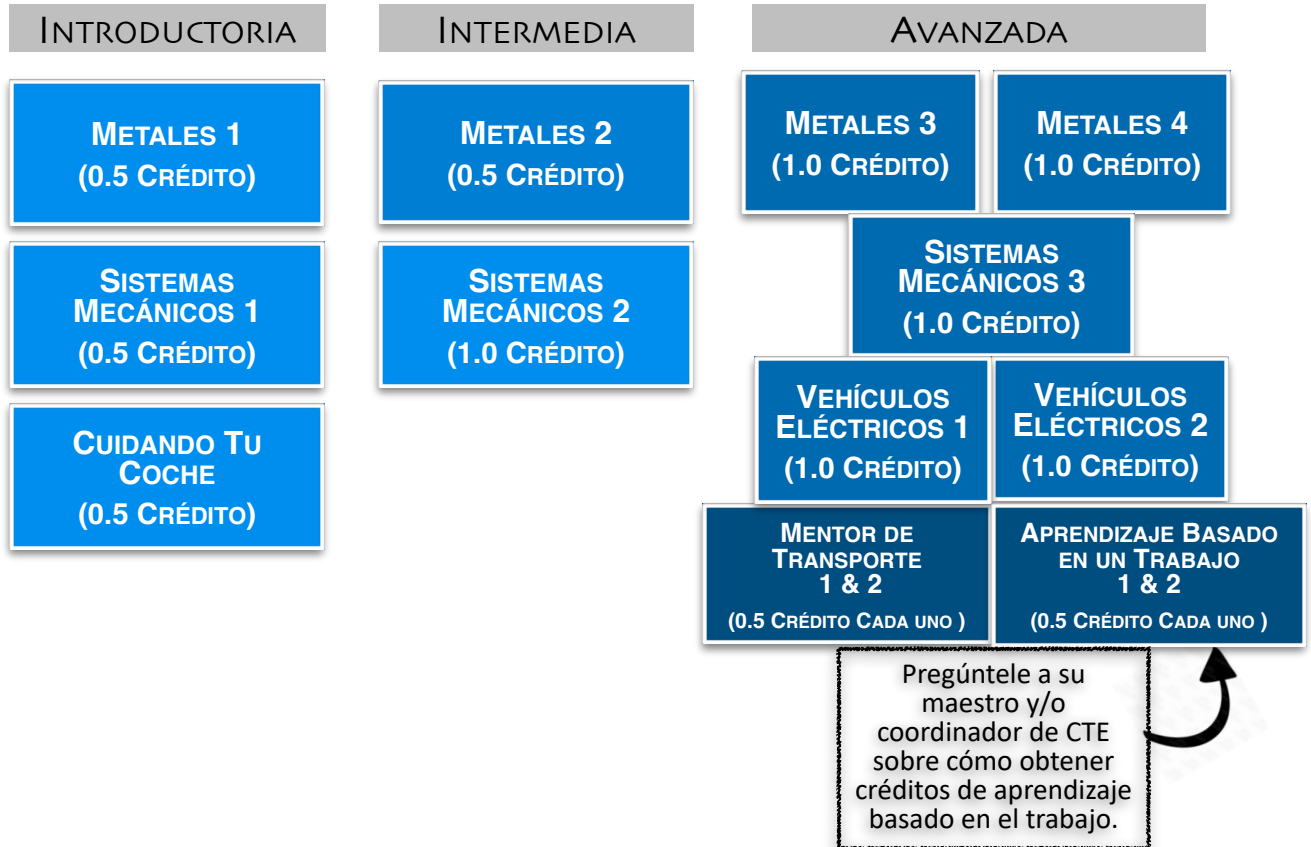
INTRODUCTORIA

METALES 1
(0.5 CRÉDITO)

SISTEMAS MECÁNICOS 1
(0.5 CRÉDITO)

CUIDANDO TU COCHE
(0.5 CRÉDITO)

INTERMEDIA

METALES 2
(0.5 CRÉDITO)

SISTEMAS MECÁNICOS 2
(1.0 CRÉDITO)

AVANZADA

METALES 3
(1.0 CRÉDITO)

METALES 4
(1.0 CRÉDITO)

SISTEMAS MECÁNICOS 3
(1.0 CRÉDITO)

VEHÍCULOS ELÉCTRICOS 1
(1.0 CRÉDITO)

VEHÍCULOS ELÉCTRICOS 2
(1.0 CRÉDITO)

MENTOR DE TRANSPORTE 1 & 2
(0.5 CRÉDITO CADA UNO )

APRENDIZAJE BASADO EN UN TRABAJO 1 & 2
(0.5 CRÉDITO CADA UNO )

Pregúntele a su maestro y/o coordinador de CTE sobre cómo obtener créditos de aprendizaje basado en el trabajo.